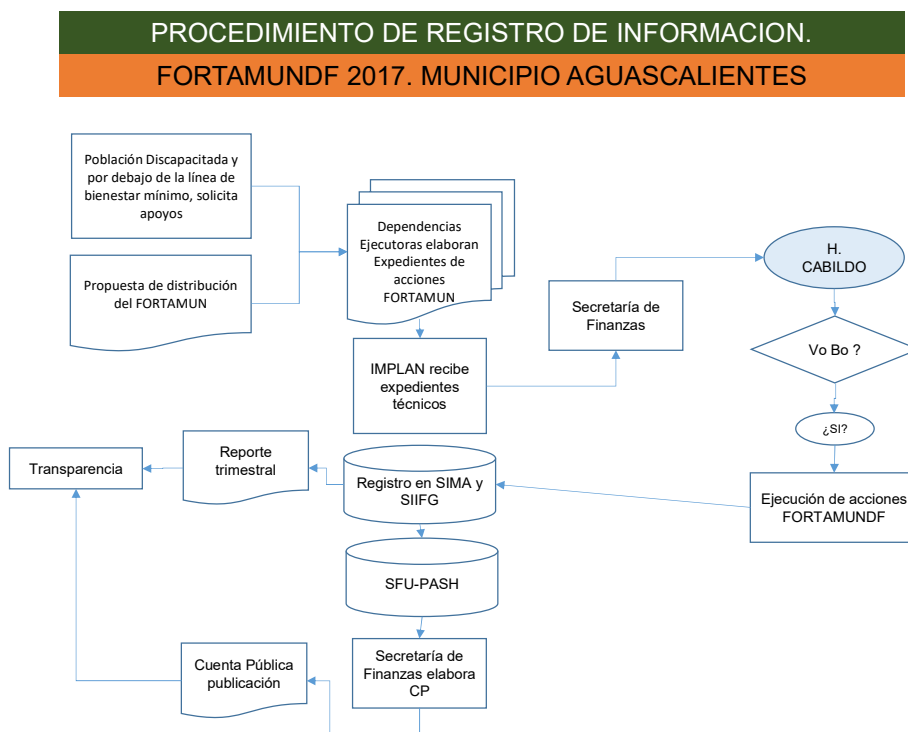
PROCEDIMIENTO DE REGISTRO DE INFORMACION.

FORTAMUNDF 2017. MUNICIPIO AGUASCALIENTES

Población Discapacitada y por debajo de la línea de bienestar mínimo, solicita apoyos

Propuesta de distribución del FORTAMUN

Dependencias Ejecutoras elaboran Expedientes de acciones FORTAMUN

Secretaría de Finanzas

H. CABILDO

Vo Bo ?

IMPLAN recibe expedientes técnicos

¿SI?

Transparencia

Reporte trimestral

Registro en SIMA y SIIFG

Ejecución de acciones FORTAMUNDF

SFU-PASH

Cuenta Pública publicación

Secretaría de Finanzas elabora CP